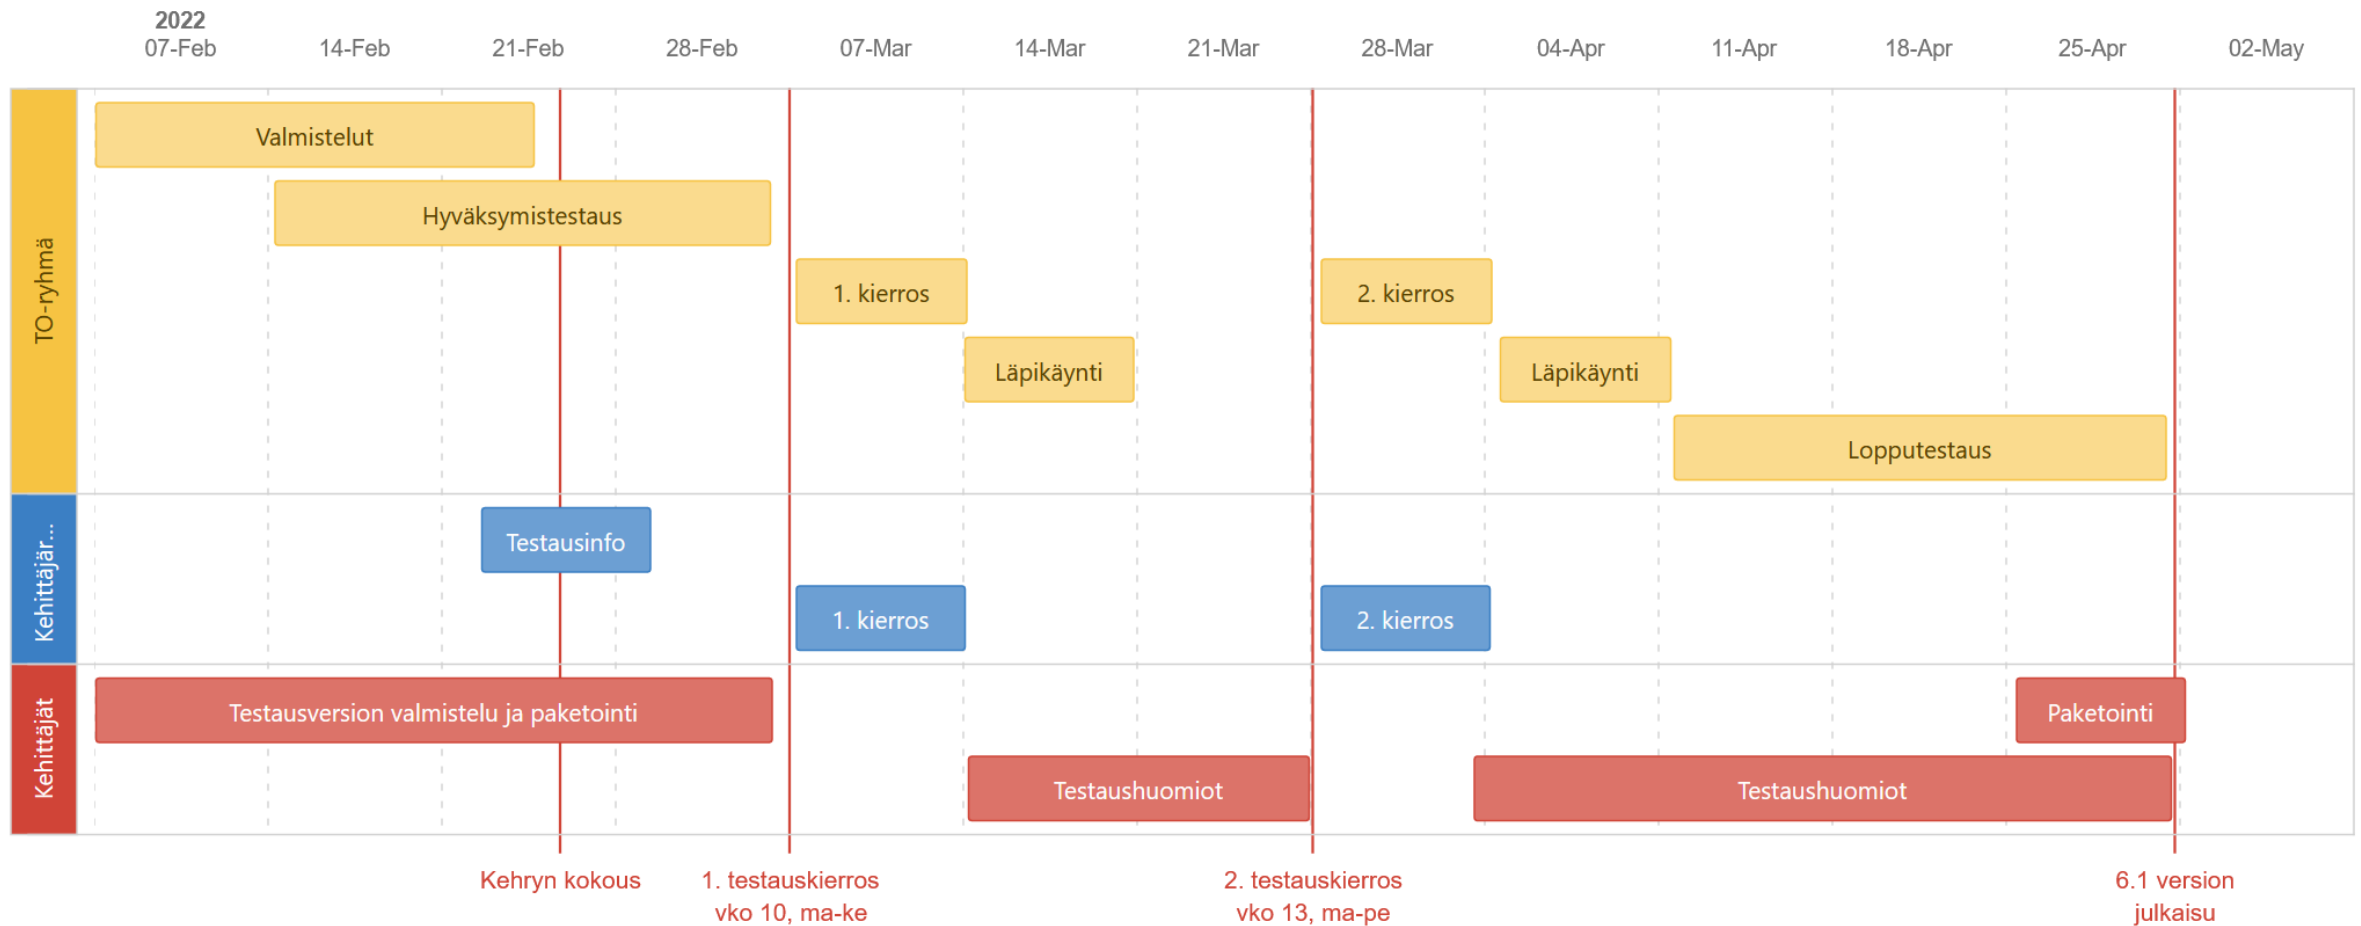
2022
07-Feb 14-Feb 21-Feb 28-Feb 07-Mar 14-Mar 21-Mar 28-Mar 04-Apr 11-Apr 18-Apr 25-Apr 02-May

TO-ryhmä
Valmistelut
Hyväksymistestaus
1. kierros
2. kierros
Läpikäynti
Läpikäynti
Lopputestaus

Kehittäjär...
Testausinfo
1. kierros
2. kierros

Kehittäjät
Testausversion valmistelu ja paketointi
Paketointi
Testaushuomiot
Testaushuomiot

Kehryn kokous
1. testauskierros vko 10, ma-ke
2. testauskierros vko 13, ma-pe
6.1 version julkaisu